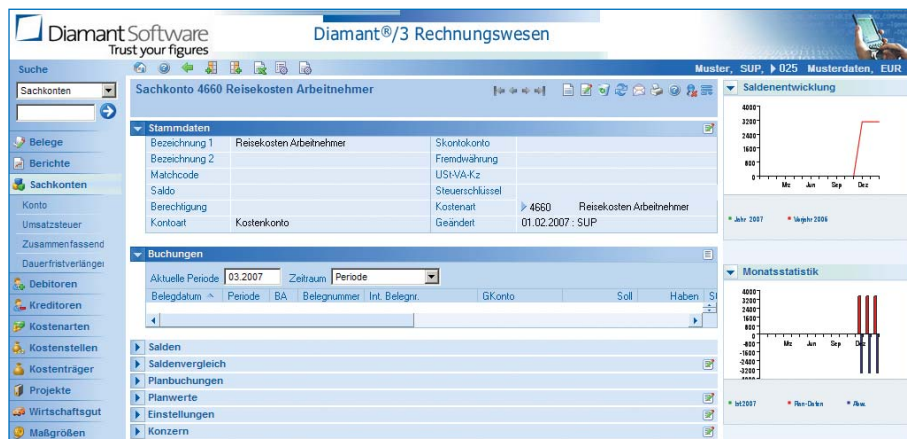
Diamant Software
Trust your figures

Diamant®/3 Rechnungswesen

Suche

Muster, SUP, 025 Musterdaten, EUR

Sachkonten

Belege
Berichte
Sachkonten
Konto
Umsatzsteuer
Zusammenfassend
Dauerfristverlänger
Debitoren
Kreditoren
Kostenarten
Kostenstellen
Kostenträger
Projekte
Wirtschaftsgut
Maßgrößen

Sachkonto 4660 Reisekosten Arbeitnehmer

Stammdaten

| Bezeichnung 1 | Reisekosten Arbeitnehmer | Skontokonto | |
|---|---|---|---|
| Bezeichnung 2 | | Fremdwährung | |
| Matchcode | | USt-VA-Kz | |
| Saldo | | Steuerschlüssel | |
| Berechtigung | | Kostenart | 4660 Reisekosten Arbeitnehmer |
| Kontoart | Kostenkonto | Geändert | 01.02.2007 : SUP |

Buchungen

Aktuelle Periode 03.2007 Zeitraum Periode

| Belegdatum | Periode | BA | Belegnummer | Int. Belegnr. | GKonto | Soll | Haben | S |
|---|---|---|---|---|---|---|---|---|

Salden
Saldenvergleich
Planbuchungen
Planwerte
Einstellungen
Konzern

Saldenentwicklung

4000
3200
2400
1600
800
0
Mz Jun Sep Dez

Jahr 2007 Vorjahr 2006

Monatsstatistik

4000
3200
2400
1600
800
0
-800
-1600
-2400
-3200
Mz Jun Sep Dez

Ist2007 Plan-Daten Abw.